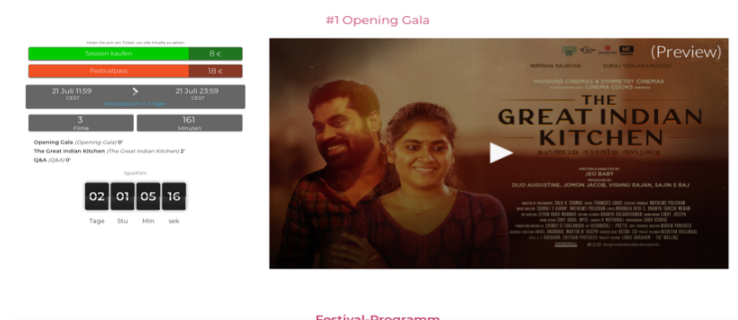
#1 Opening Gala

Session kaufen 8 €
Festivalpass 18 €

21 Juli 11:59 CEST
21 Juli 23:59 CEST

3 Filme
161 Minuten

Opening Gala (Opening Gala) 0'
The Great Indian Kitchen (The Great Indian Kitchen) 2'
Q&A (Q&A) 11'

02 Tage
01 Stu
05 Min
16 sek

(Preview)

NIMISHA SAJAYAN
SURAJ VENJARAMOODU

MANKIND CINEMAS & SYMMETRY CINEMAS

CINEMA COOKS

THE GREAT INDIAN KITCHEN

JEO BABY

DIJO AUGUSTINE, JOMON JACOB, VISHNU RAJAN, SAJIN S RAJ

Festival-Programm